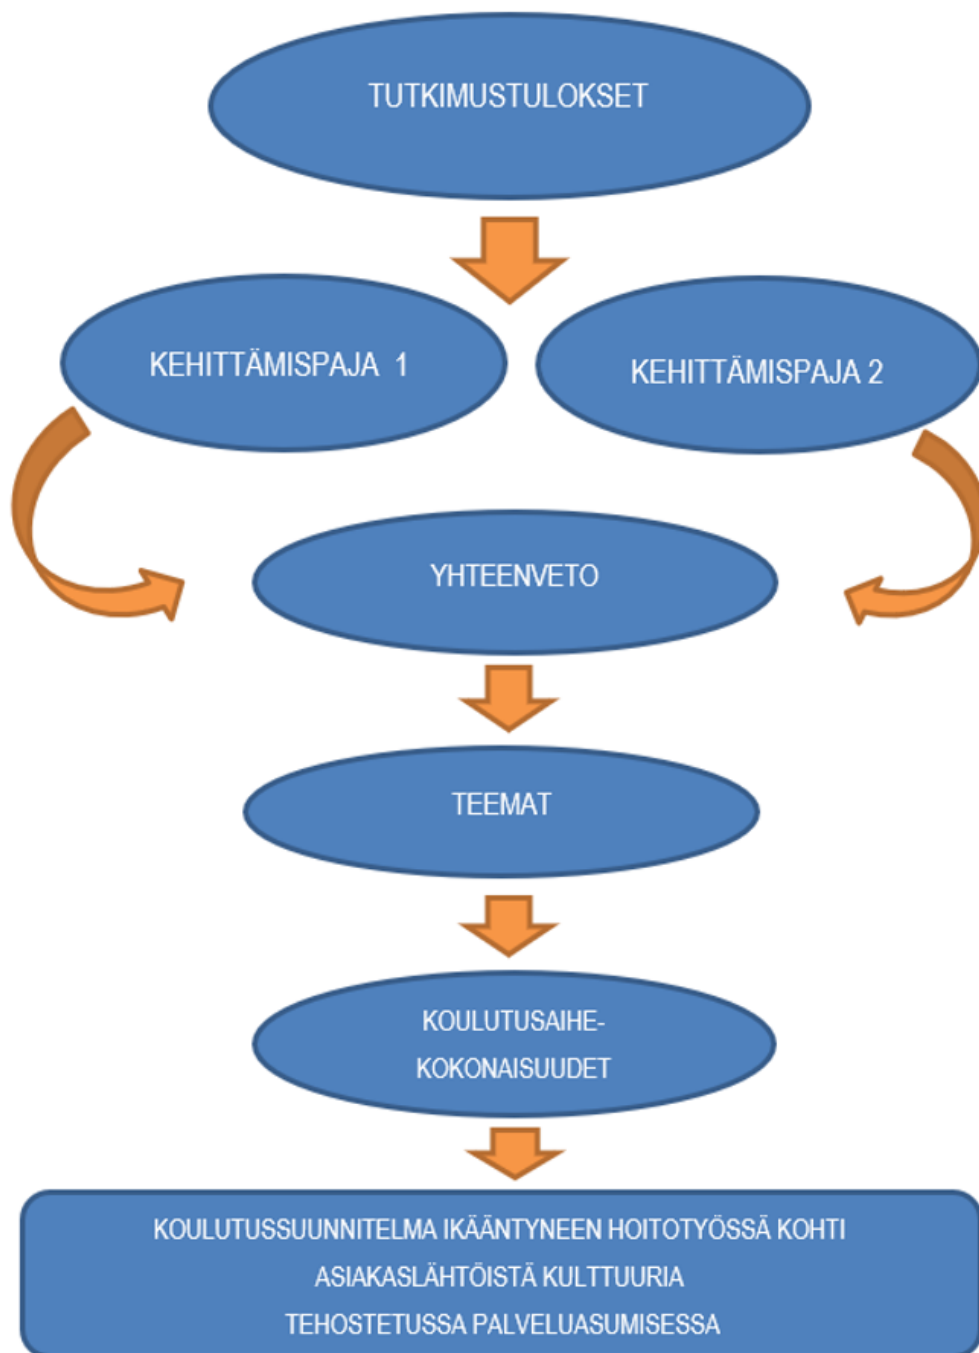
TUTKIMUSTULOKSET

KEHITTÄMISPAJA 1

KEHITTÄMISPAJA 2

YHTEENVETO

TEEMAT

KOULUTUSAIHE-KOKONAISUUDET

KOULUTUSSUUNNITELMA IKÄÄNTYNEEN HOITOTYÖSSÄ KOHTI ASIAKASLÄHTÖISTÄ KULTTUURIA TEHOSTETUSSA PALVELUASUMISESSA